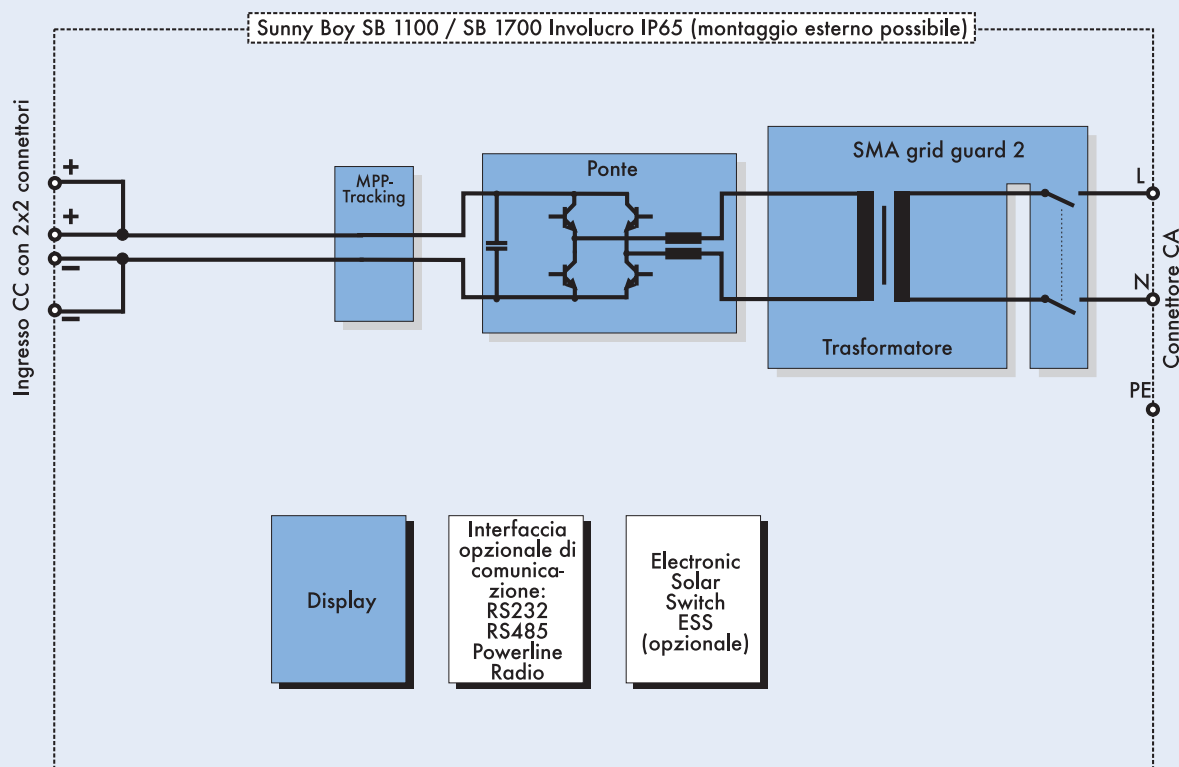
Sunny Boy SB 1100 / SB 1700 Involucro IP65 (montaggio esterno possibile)

Ingresso CC con 2x2 connettori

+
+
−
−

MPP-Tracking

Ponte

SMA grid guard 2

Trasformatore

L
N
PE

Connettore CA

Display

Interfaccia opzionale di comunicazione: RS232 RS485 Powerline Radio

Electronic Solar Switch ESS (opzionale)